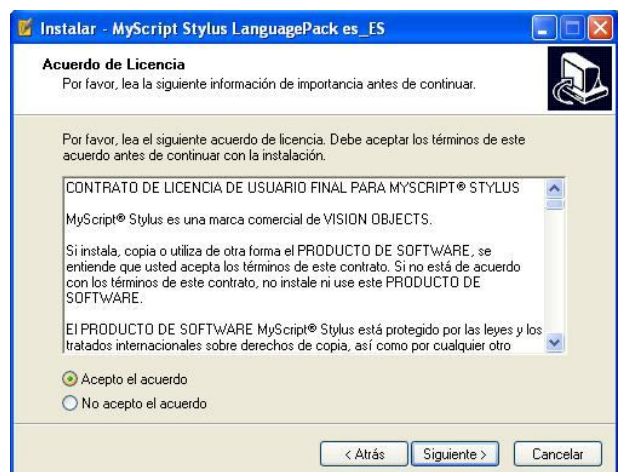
Instalar - MyScript Stylus LanguagePack es_ES

Acuerdo de Licencia
Por favor, lea la siguiente información de importancia antes de continuar.

Por favor, lea el siguiente acuerdo de licencia. Debe aceptar los términos de este acuerdo antes de continuar con la instalación.

CONTRATO DE LICENCIA DE USUARIO FINAL PARA MYSCRIPT® STYLUS

MyScript® Stylus es una marca comercial de VISION OBJECTS.

Si instala, copia o utiliza de otra forma el PRODUCTO DE SOFTWARE, se entiende que usted acepta los términos de este contrato. Si no está de acuerdo con los términos de este contrato, no instale ni use este PRODUCTO DE SOFTWARE.

El PRODUCTO DE SOFTWARE MyScript® Stylus está protegido por las leyes y los tratados internacionales sobre derechos de copia, así como por cualquier otro

Acepto el acuerdo
No acepto el acuerdo

< Atrás
Siguiente >
Cancelar